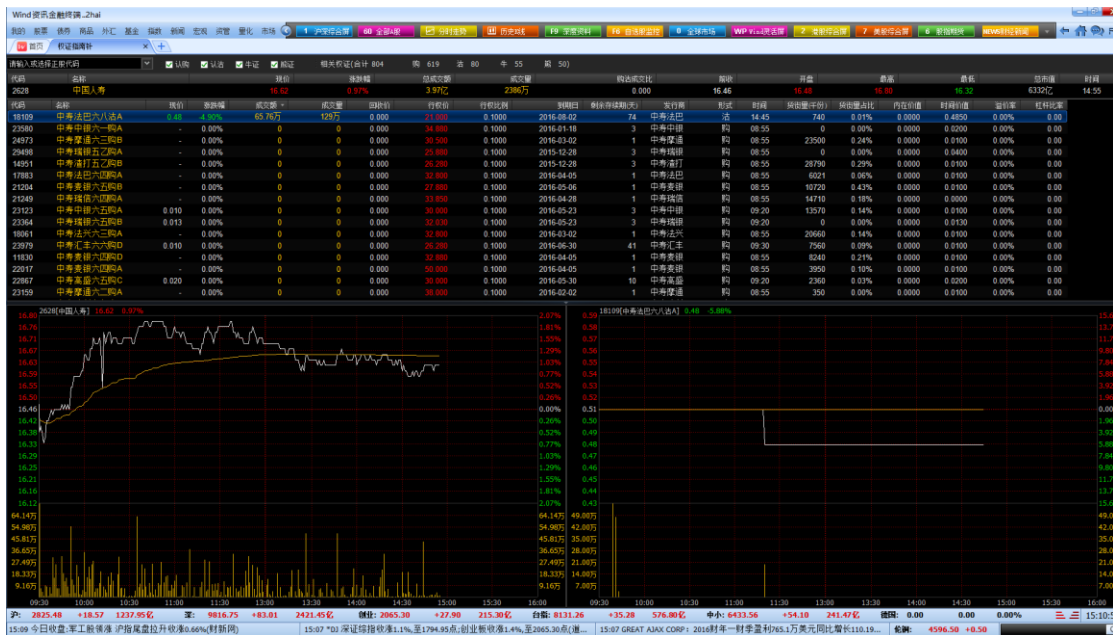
Wind资讯金融终端..2hai

我的 股票 债券 商品 外汇 基金 指数 新闻 宏观 资管 量化 市场

1 沪深综合屏 | 60 全部A股 | 分时走势 | 历史K线 | F9 深度资料 | F8 自选股监控 | 8 全球市场 | WP Wind资讯 | 2 港股综合屏 | 7 美股综合屏 | 6 新闻精华 | NEWS财经新闻

首页 | 权证指南针

请输入或选择正股代码 | 认购 | 认沽 | 牛证 | 熊证 | 相关权证(合计 804 购 619 沽 80 牛 55 熊 50)

| 代码 | 名称 | 现价 | 涨跌幅 | 总成交额 | 成交量 | 购沽成交比 | 前收 | 开盘 | 最高 | 最低 | 总市值 | 时间 |
|---|---|---|---|---|---|---|---|---|---|---|---|---|
| 2628 | 中国人寿 | 16.62 | 0.97% | 3.97亿 | 2386万 | 0.000 | 16.46 | 16.48 | 16.80 | 16.32 | 6332亿 | 14:55 |

| 代码 | 名称 | 现价 | 涨跌幅 | 成交额 | 成交量 | 回收价 | 行权价 | 行权比例 | 到期日 | 剩余存续期(天) | 发行商 | 形式 | 时间 | 货街量(千份) | 货街量占比 | 内在价值 | 时间价值 | 溢价率 | 杠杆比率 |
|---|---|---|---|---|---|---|---|---|---|---|---|---|---|---|---|---|---|---|---|
| 18109 | 中寿法巴六八沽A | 0.48 | -4.90% | 65.76万 | 129万 | 0.000 | 21.000 | 0.1000 | 2016-08-02 | 74 | 中寿法巴 | 沽 | 14:45 | 740 | 0.00% | 0.0000 | 0.4850 | 0.00% | 0.00 |
| 23580 | 中寿中银六一购A | - | 0.00% | 0 | 0 | 0.000 | 34.800 | 0.1000 | 2016-01-18 | 3 | 中寿中银 | 购 | 08:55 | 0 | 0.00% | 0.0000 | 0.0200 | 0.00% | 0.00 |
| 24973 | 中寿摩通六三购B | - | 0.00% | 0 | 0 | 0.000 | 30.500 | 0.1000 | 2016-03-02 | 1 | 中寿摩通 | 购 | 08:55 | 23500 | 0.24% | 0.0000 | 0.0100 | 0.00% | 0.00 |
| 29498 | 中寿瑞银五乙购A | - | 0.00% | 0 | 0 | 0.000 | 25.880 | 0.1000 | 2015-12-28 | 3 | 中寿瑞银 | 购 | 08:55 | 0 | 0.00% | 0.0000 | 0.0400 | 0.00% | 0.00 |
| 14951 | 中寿渣打五乙购B | - | 0.00% | 0 | 0 | 0.000 | 26.280 | 0.1000 | 2015-12-28 | 3 | 中寿渣打 | 购 | 08:55 | 28790 | 0.29% | 0.0000 | 0.0100 | 0.00% | 0.00 |
| 17883 | 中寿法巴六四购A | - | 0.00% | 0 | 0 | 0.000 | 32.800 | 0.1000 | 2016-04-05 | 1 | 中寿法巴 | 购 | 08:55 | 6021 | 0.06% | 0.0000 | 0.0100 | 0.00% | 0.00 |
| 21204 | 中寿麦银六五购B | - | 0.00% | 0 | 0 | 0.000 | 27.880 | 0.1000 | 2016-05-06 | 1 | 中寿麦银 | 购 | 08:55 | 10720 | 0.43% | 0.0000 | 0.0100 | 0.00% | 0.00 |
| 21249 | 中寿瑞信六四购A | - | 0.00% | 0 | 0 | 0.000 | 33.880 | 0.1000 | 2016-04-28 | 1 | 中寿瑞信 | 购 | 08:55 | 14710 | 0.18% | 0.0000 | 0.0000 | 0.00% | 0.00 |
| 23123 | 中寿中银六五购A | 0.010 | 0.00% | 0 | 0 | 0.000 | 32.000 | 0.1000 | 2016-05-23 | 3 | 中寿中银 | 购 | 09:20 | 13570 | 0.14% | 0.0000 | 0.0100 | 0.00% | 0.00 |
| 23364 | 中寿瑞银六五购B | 0.013 | 0.00% | 0 | 0 | 0.000 | 32.030 | 0.1000 | 2016-05-23 | 3 | 中寿瑞银 | 购 | 09:20 | 0 | 0.00% | 0.0000 | 0.0130 | 0.00% | 0.00 |
| 18061 | 中寿法兴六三购A | - | 0.00% | 0 | 0 | 0.000 | 32.800 | 0.1000 | 2016-03-02 | 1 | 中寿法兴 | 购 | 08:55 | 20660 | 0.14% | 0.0000 | 0.0100 | 0.00% | 0.00 |
| 23979 | 中寿汇丰六六购D | 0.010 | 0.00% | 0 | 0 | 0.000 | 25.280 | 0.1000 | 2016-06-30 | 41 | 中寿汇丰 | 购 | 09:30 | 7560 | 0.09% | 0.0000 | 0.0100 | 0.00% | 0.00 |
| 11830 | 中寿麦银六四购D | - | 0.00% | 0 | 0 | 0.000 | 32.800 | 0.1000 | 2016-04-05 | 1 | 中寿麦银 | 购 | 08:55 | 8240 | 0.21% | 0.0000 | 0.0100 | 0.00% | 0.00 |
| 22017 | 中寿麦银六四购A | - | 0.00% | 0 | 0 | 0.000 | 50.000 | 0.1000 | 2016-04-05 | 1 | 中寿麦银 | 购 | 08:55 | 3950 | 0.10% | 0.0000 | 0.0100 | 0.00% | 0.00 |
| 22867 | 中寿高盛六五购C | 0.020 | 0.00% | 0 | 0 | 0.000 | 30.000 | 0.1000 | 2016-05-30 | 10 | 中寿高盛 | 购 | 09:20 | 2360 | 0.03% | 0.0000 | 0.0200 | 0.00% | 0.00 |
| 23159 | 中寿摩通六二购A | - | 0.00% | 0 | 0 | 0.000 | 30.000 | 0.1000 | 2016-02-02 | 1 | 中寿摩通 | 购 | 08:55 | 350 | 0.00% | 0.0000 | 0.0100 | 0.00% | 0.00 |

2628[中国人寿] 16.62 0.97%

16.80 16.76 16.71 16.67 16.63 16.59 16.55 16.50 16.46 16.42 16.38 16.33 16.29 16.25 16.21 16.16 16.12
2.07% 1.81% 1.55% 1.29% 1.03% 0.77% 0.52% 0.26% 0.00% 0.26% 0.52% 0.77% 1.03% 1.29% 1.55% 1.81% 2.07%
64.14万 54.98万 45.81万 36.65万 27.49万 18.33万 9.165万
09:30 10:00 10:30 11:00 11:30 13:30 14:00 14:30 15:00 15:30 16:00

18109[中寿法巴六八沽A] 0.48 -5.88%

0.53 0.51 0.48
49.00万 42.00万 35.00万 28.00万 21.00万 14.00万 7.000万
09:30 10:00 10:30 11:00 11:30 13:00 13:30 14:00 14:30 15:00 15:30 16:00

沪: 2825.48 +18.57 1237.95亿 | 深: 9816.75 +83.01 2421.45亿 | 创业: 2065.30 +27.90 215.30亿 | 台指: 8131.26 +35.28 576.80亿 | 中小: 6433.56 +54.10 241.47亿 | 德国: 0.00 0.00 0.00%

15:09 今日收盘:军工股领涨 沪指尾盘拉升收涨0.66%(财新网) | 15:07 *DJ 深证综指收涨1.1%,至1794.95点;创业板收涨1.4%,至2065.30点(道... | 15:07 GREAT AJAX CORP: 2016财年一财季盈利765.1万美元同比增长110.19... | 伦铜: 4596.50 +0.50